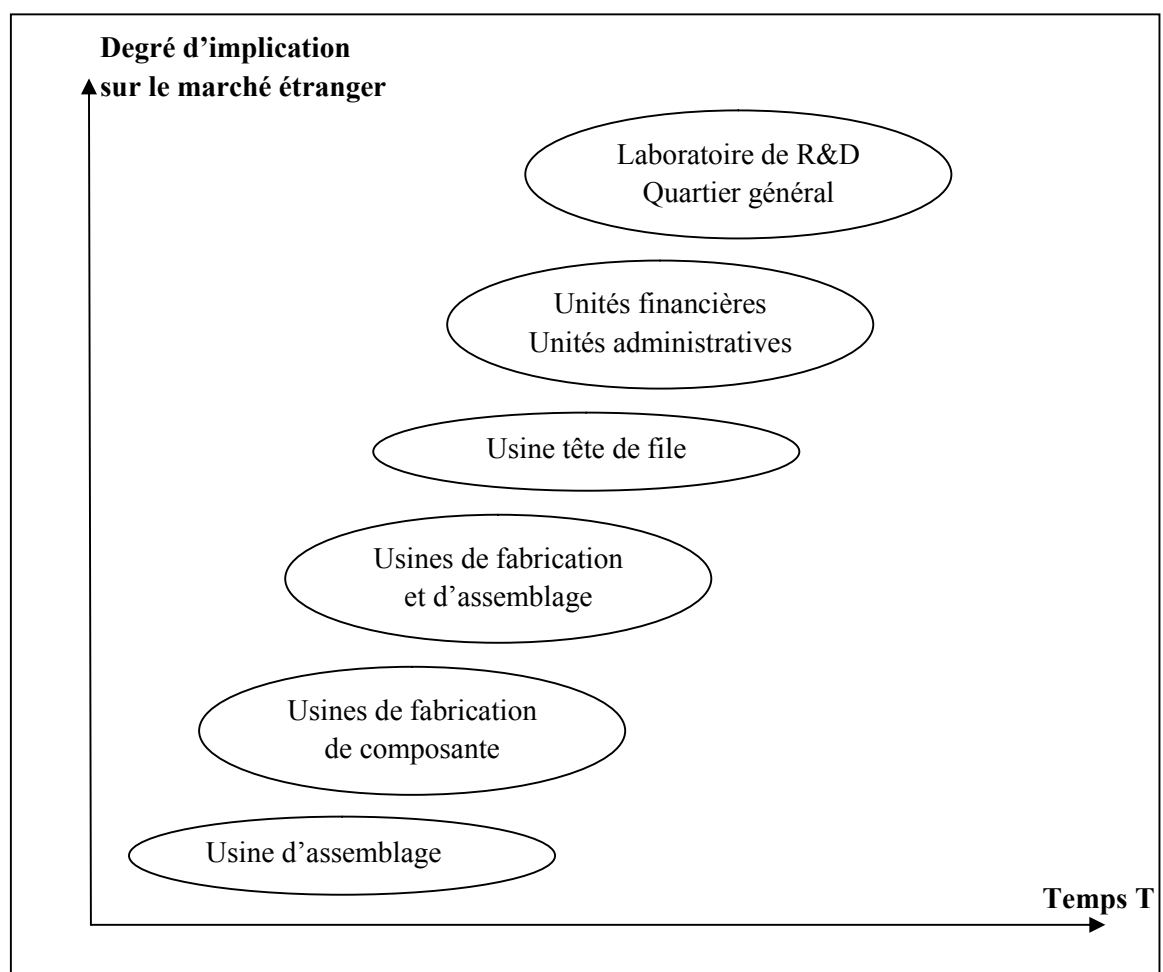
Degré d'implication sur le marché étranger

Laboratoire de R&D
Quartier général

Unités financières
Unités administratives

Usine tête de file

Usines de fabrication et d'assemblage

Usines de fabrication de composante

Usine d'assemblage

Temps T